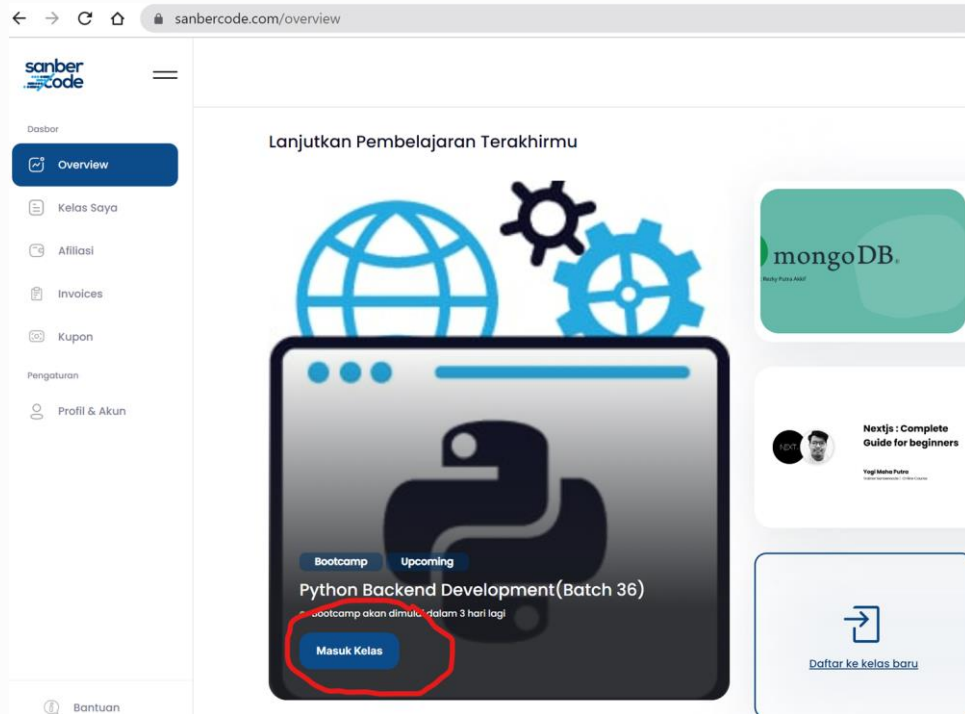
sanbercode.com/overview

sanber code

Dasbor

Overview

Kelas Saya

Afiliasi

Invoices

Kupon

Pengaturan

Profil & Akun

Bantuan

Lanjutkan Pembelajaran Terakhirmu

Bootcamp Upcoming

Python Backend Development(Batch 36)

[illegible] bootcamp akan dimulai dalam 3 hari lagi

Masuk Kelas

mongoDB.

Rezky Putra Akbf

NEXT

Nextjs : Complete Guide for beginners

Yogi Maha Putra

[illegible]

Daftar ke kelas baru